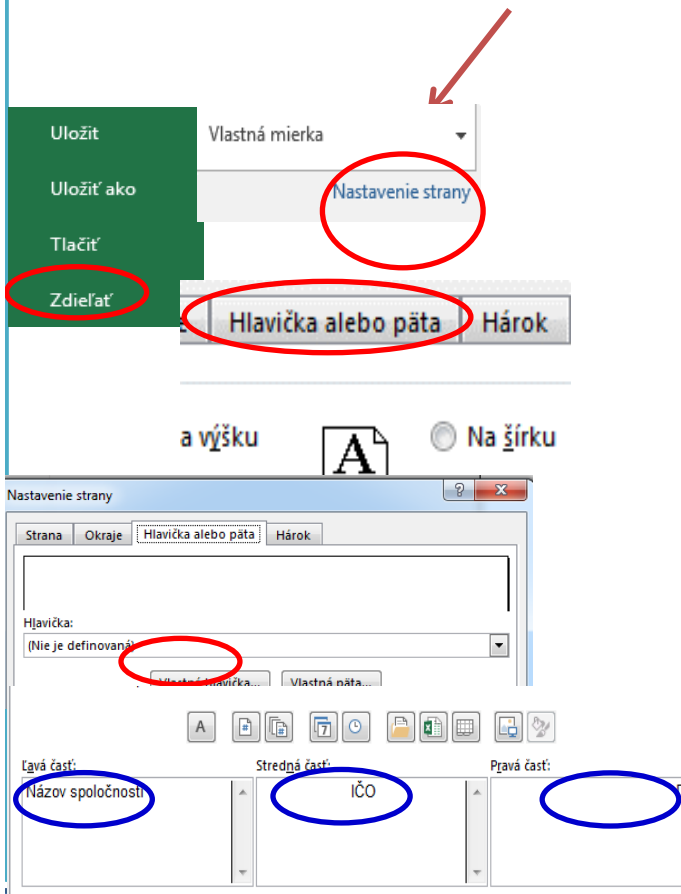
Uložit

Uložiť ako

Tlačiť

Zdieľať

Vlastná mierka

Nastavenie strany

Hlavička alebo päta

Hárok

a výšku

A

Na šírku

Nastavenie strany

?

Strana

Okraje

Hlavička alebo päta

Hárok

Hlavička:

(Nie je definovaná)

Vlastná hlavička...

Vlastná päta...

A

Ľavá časť:

Názov spoločnosti

Stredná časť:

IČO

Pravá časť: